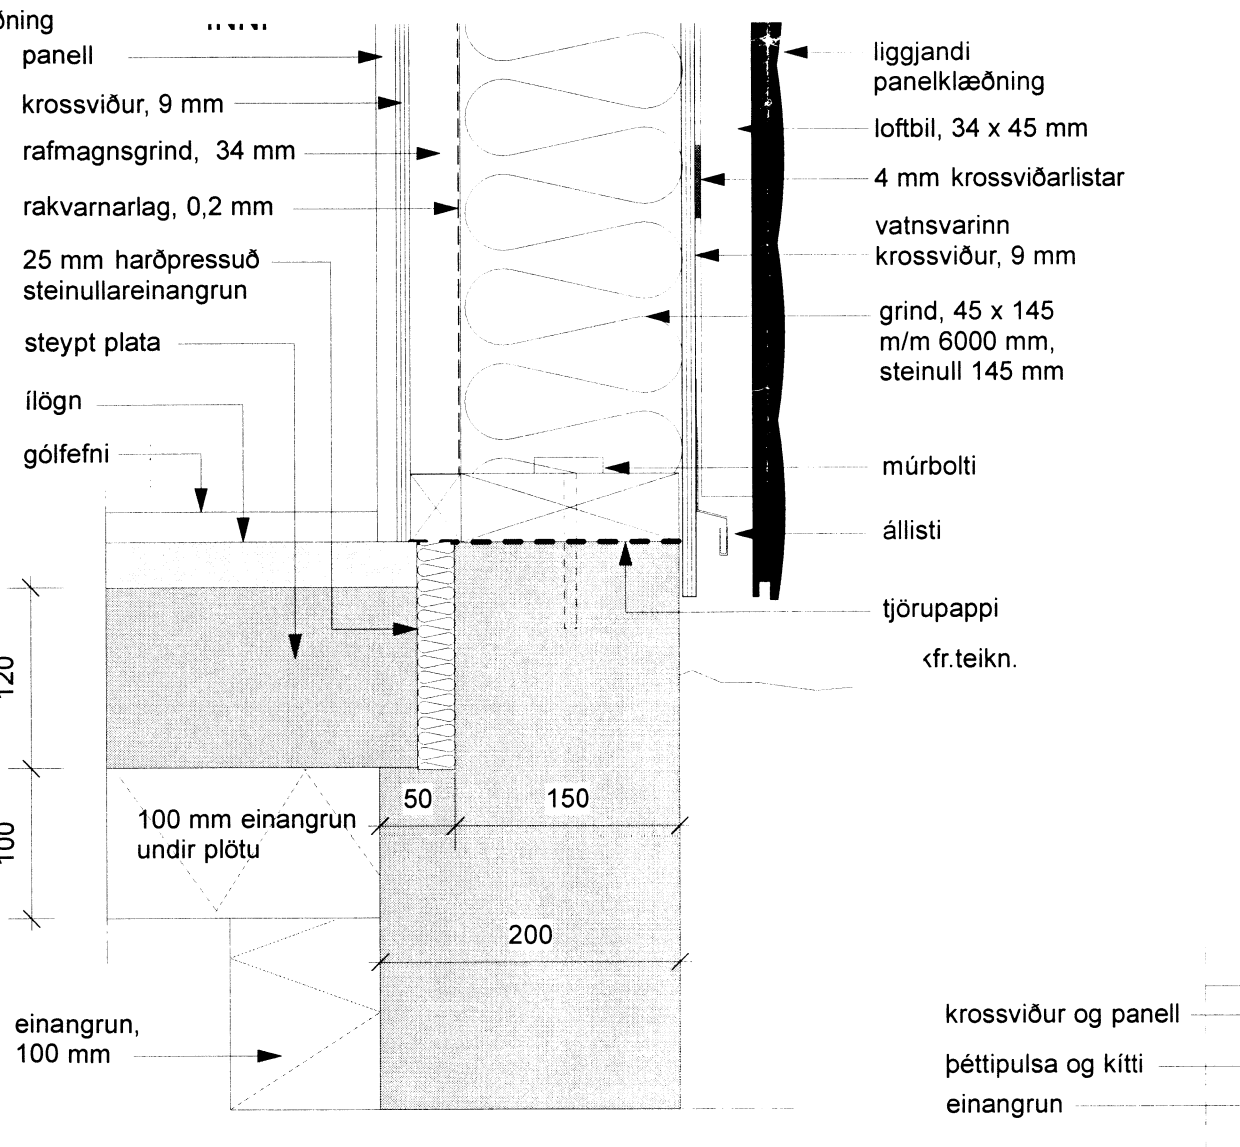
ðning
panell
krossviður, 9 mm
rafmagnsgrind, 34 mm
rakvarnarlag, 0,2 mm
25 mm harðpressuð steinullareinangrun
steypt plata
ílögn
gólfefni
liggjandi panelklæðning
loftbil, 34 x 45 mm
4 mm krossviðarlistar
vatnsvarinn krossviður, 9 mm
grind, 45 x 145 m/m 6000 mm, steinull 145 mm
múrbolti
állisti
tjörupappi
‹fr.teikn.
120
100
50
150
100 mm einangrun undir plötu
200
einangrun, 100 mm
krossviður og panell
þéttipulsa og kítti
einangrun